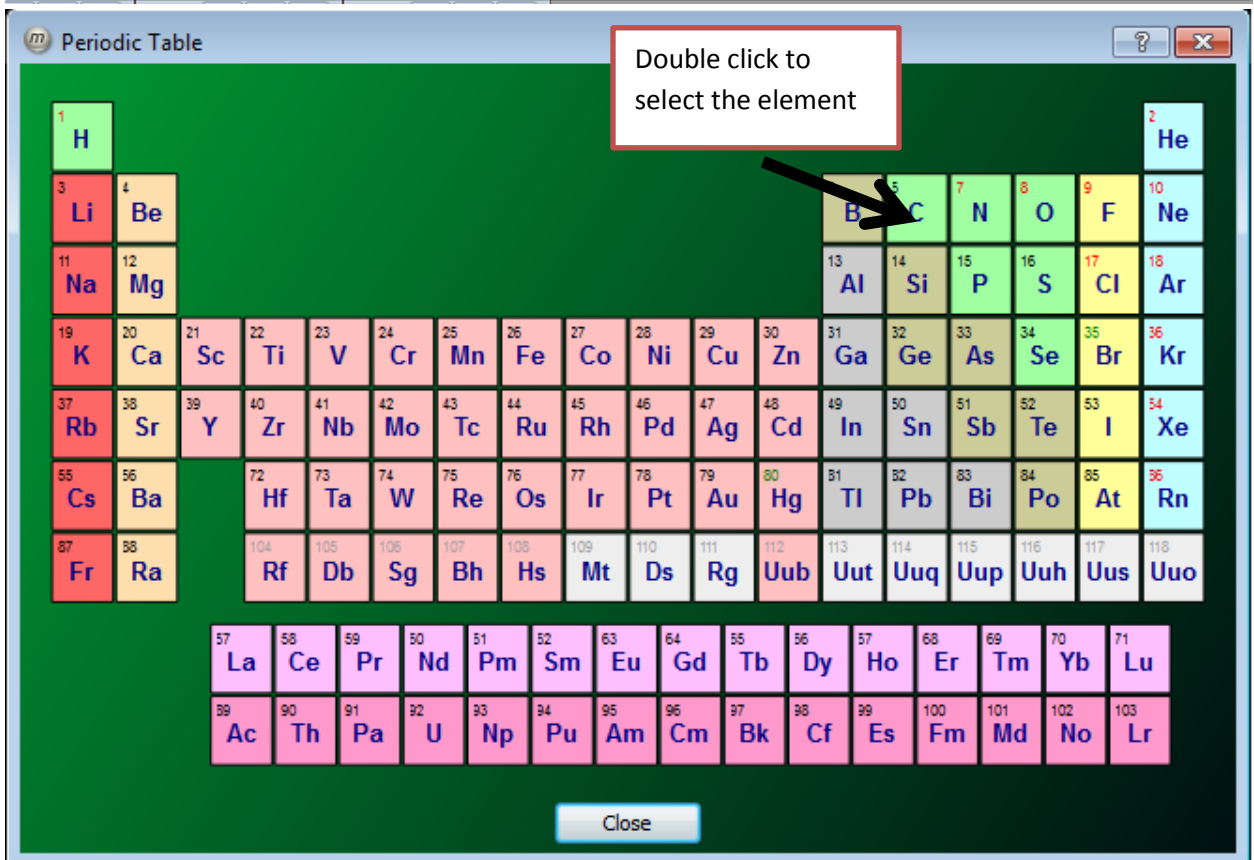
Periodic Table

?

Double click to select the element

| 1 H | | | | | | | | | | | | | | | | | 2 He |
|---|---|---|---|---|---|---|---|---|---|---|---|---|---|---|---|---|---|
| 3 Li | 4 Be | | | | | | | | | | | B | 5 C | 7 N | 8 O | 9 F | 10 Ne |
| 11 Na | 12 Mg | | | | | | | | | | | 13 Al | 14 Si | 15 P | 16 S | 17 Cl | 18 Ar |
| 19 K | 20 Ca | 21 Sc | 22 Ti | 23 V | 24 Cr | 25 Mn | 26 Fe | 27 Co | 28 Ni | 29 Cu | 30 Zn | 31 Ga | 32 Ge | 33 As | 34 Se | 35 Br | 36 Kr |
| 37 Rb | 38 Sr | 39 Y | 40 Zr | 41 Nb | 42 Mo | 43 Tc | 44 Ru | 45 Rh | 46 Pd | 47 Ag | 48 Cd | 49 In | 50 Sn | 51 Sb | 52 Te | 53 I | 54 Xe |
| 55 Cs | 56 Ba | | 72 Hf | 73 Ta | 74 W | 75 Re | 76 Os | 77 Ir | 78 Pt | 79 Au | 80 Hg | 81 Tl | 82 Pb | 83 Bi | 84 Po | 85 At | 86 Rn |
| 87 Fr | 88 Ra | | 104 Rf | 105 Db | 106 Sg | 107 Bh | 108 Hs | 109 Mt | 110 Ds | 111 Rg | 112 Uub | 113 Uut | 114 Uuq | 115 Uup | 116 Uuh | 117 Uus | 118 Uuo |

| 57 La | 58 Ce | 59 Pr | 50 Nd | 51 Pm | 52 Sm | 63 Eu | 64 Gd | 55 Tb | 56 Dy | 57 Ho | 68 Er | 69 Tm | 70 Yb | 71 Lu |
|---|---|---|---|---|---|---|---|---|---|---|---|---|---|---|
| 89 Ac | 90 Th | 91 Pa | 92 U | 93 Np | 94 Pu | 95 Am | 96 Cm | 97 Bk | 98 Cf | 99 Es | 100 Fm | 101 Md | 102 No | 103 Lr |

Close